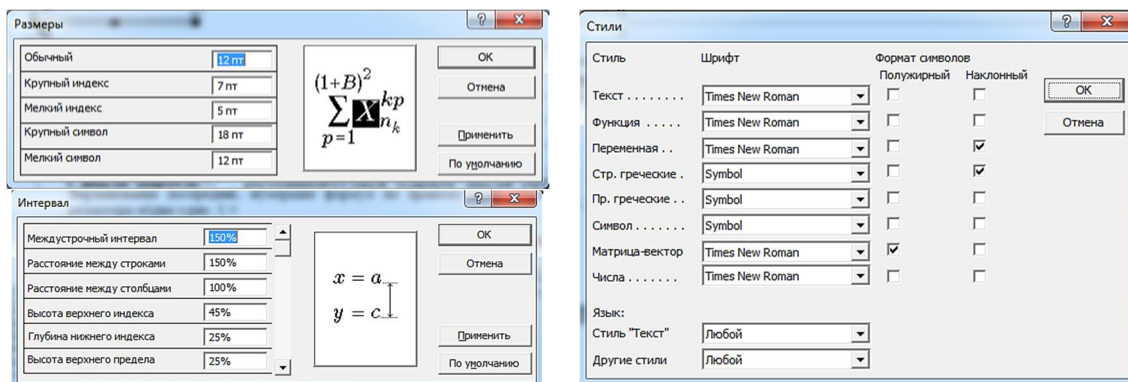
Размеры

| | |
|---|---|
| Обычный | 12 пт |
| Крупный индекс | 7 пт |
| Мелкий индекс | 5 пт |
| Крупный символ | 18 пт |
| Мелкий символ | 12 пт |

$\sum_{p=1}^{(1+B)^2} X_{n_k}^{kp}$

OK
Отмена
Применить
По умолчанию

Интервал

| | |
|---|---|
| Междустрочный интервал | 150% |
| Расстояние между строками | 150% |
| Расстояние между столбцами | 100% |
| Высота верхнего индекса | 45% |
| Глубина нижнего индекса | 25% |
| Высота верхнего предела | 25% |

$x = a$
$y = c$

OK
Отмена
Применить
По умолчанию

Стили

| Стиль | Шрифт | Полужирный | Наклонный |
|---|---|---|---|
| Текст . . . . . . . . | Times New Roman | ☐ | ☐ |
| Функция . . . . . | Times New Roman | ☐ | ☐ |
| Переменная . . | Times New Roman | ☐ | ☑ |
| Стр. греческие . | Symbol | ☐ | ☑ |
| Пр. греческие . . | Symbol | ☐ | ☐ |
| Символ . . . . . . . | Symbol | ☐ | ☐ |
| Матрица-вектор | Times New Roman | ☑ | ☐ |
| Числа . . . . . . . | Times New Roman | ☐ | ☐ |

Формат символов

OK
Отмена

Язык:
Стиль "Текст" Любой
Другие стили Любой